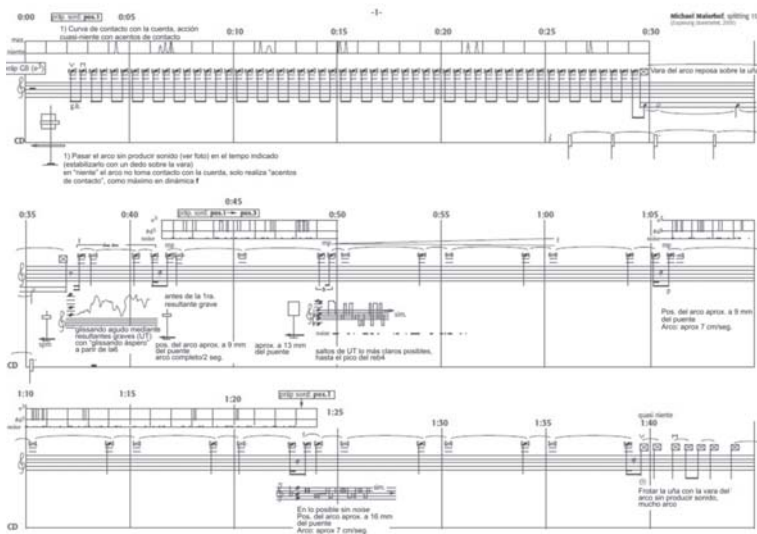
-1-

Michael Maierhof, splitting 1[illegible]
(Dusseldorf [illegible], 2005)

0:00 crtp. sord. pos.1 0:05 0:10 0:15 0:20 0:25 0:30

1) Curva de contacto con la cuerda, acción cuasi-niente con acentos de contacto

max.
niente

crtp. CB (a^5)

g.b.

Vara del arco reposa sobre la uña

CD

1) Pasar el arco sin producir sonido (ver foto) en el tiempo indicado (estabilizarlo con un dedo sobre la vara)
en "niente" el arco no toma contacto con la cuerda, solo realiza "acentos de contacto", como máximo en dinámica f

0:35 0:40 0:45 crtp. sord. pos.1 → pos.3 0:50 0:55 1:00 1:05

glissando agudo mediante resultantes graves (UT) con "glissando áspero" a partir de la6

antes de la 1ra. resultante grave

pos. del arco aprox. a 9 mm del puente
arco completo/2 seg.

aprox. a 13 mm del puente

sim.

saltos de UT lo más claros posibles, hasta el pico del reb4

Pos. del arco aprox. a 9 mm del puente
Arco: aprox 7 cm/seg.

CD

1:10 1:15 1:20 crtp. sord. pos.1 1:25 1:30 1:35 1:40

quasi niente

sim.

En lo posible sin noise
Pos. del arco aprox. a 16 mm del puente
Arco: aprox 7 cm/seg.

Frotar la uña con la vara del arco sin producir sonido, mucho arco

CD